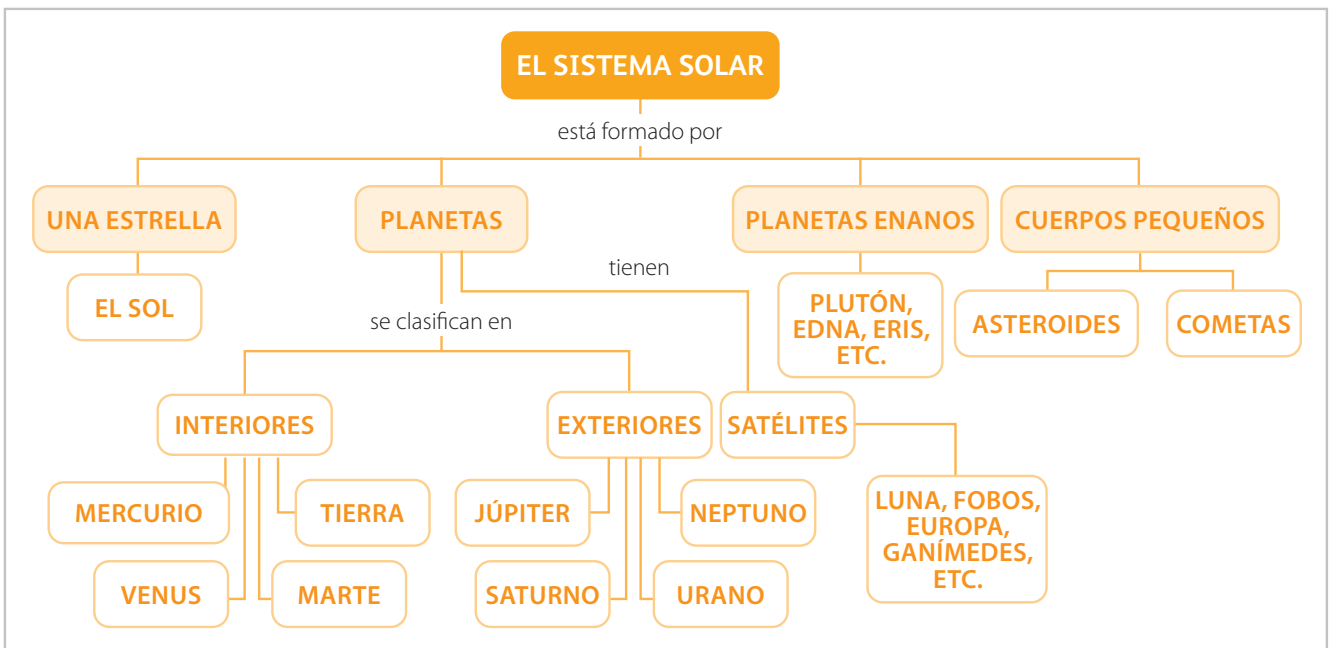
EL SISTEMA SOLAR

está formado por

UNA ESTRELLA

EL SOL

PLANETAS

tienen

se clasifican en

INTERIORES

MERCURIO

TIERRA

VENUS

MARTE

EXTERIORES

JÚPITER

NEPTUNO

SATURNO

URANO

SATÉLITES

LUNA, FOBOS, EUROPA, GANÍMEDES, ETC.

PLANETAS ENANOS

PLUTÓN, EDNA, ERIS, ETC.

CUERPOS PEQUEÑOS

ASTEROIDES

COMETAS